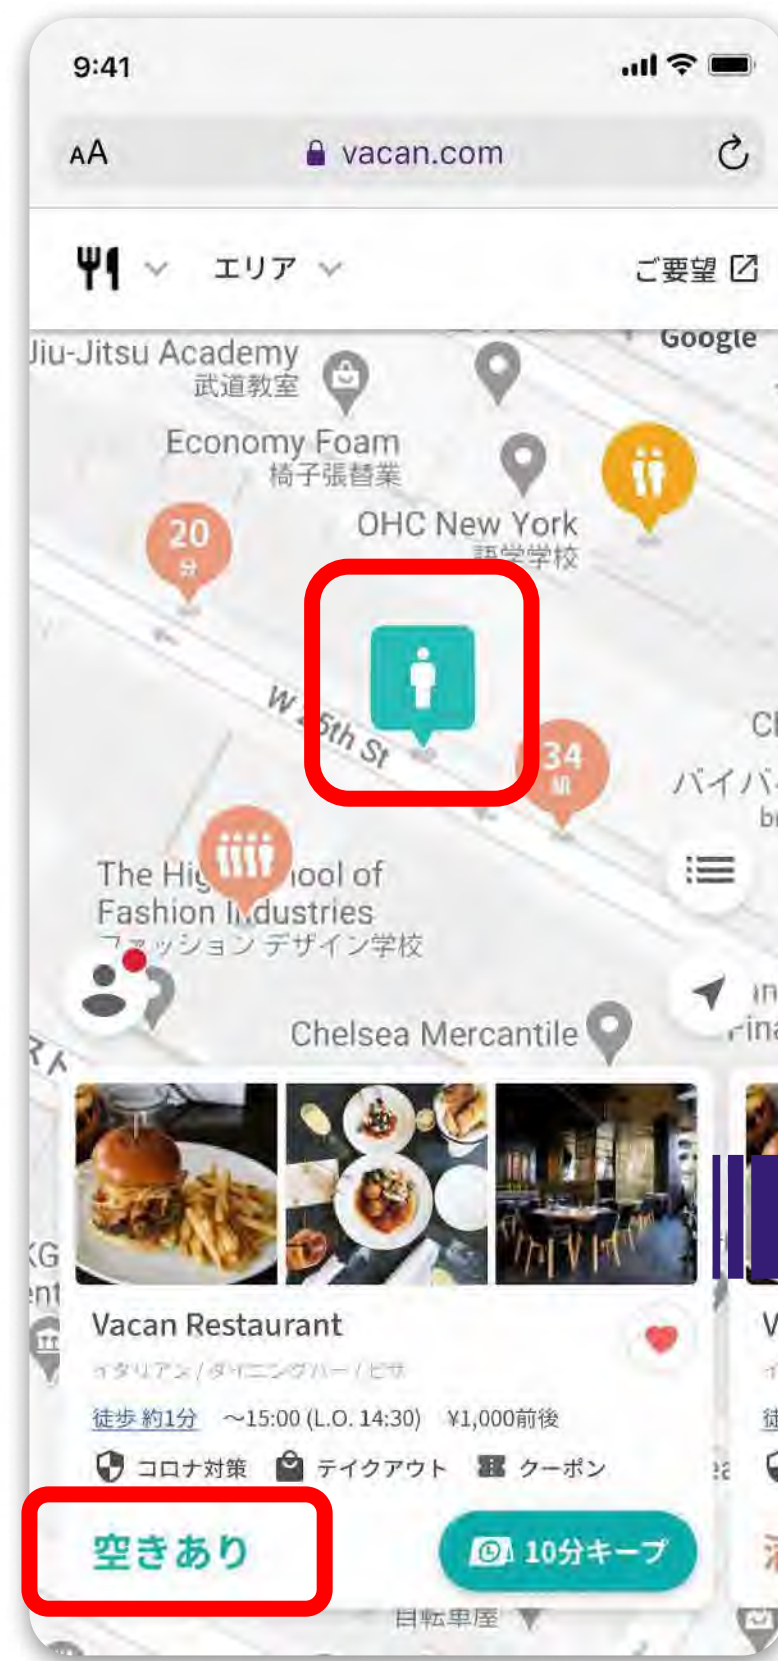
9:41

AA vacan.com

エリア ご要望

Google

Jiu-Jitsu Academy
武道教室

Economy Foam
椅子張替業

OHC New York
語学学校

20
分

W 25th St

34
組

Cl
バイバ
br

The High School of Fashion Industries
ファッション デザイン学校

Chelsea Mercantile

Vacan Restaurant
イタリアン / ダイニングバー / ピザ

徒歩 約1分 ~15:00 (L.O. 14:30) ¥1,000前後

コロナ対策 テイクアウト クーポン

空きあり

10分キープ

自転車屋